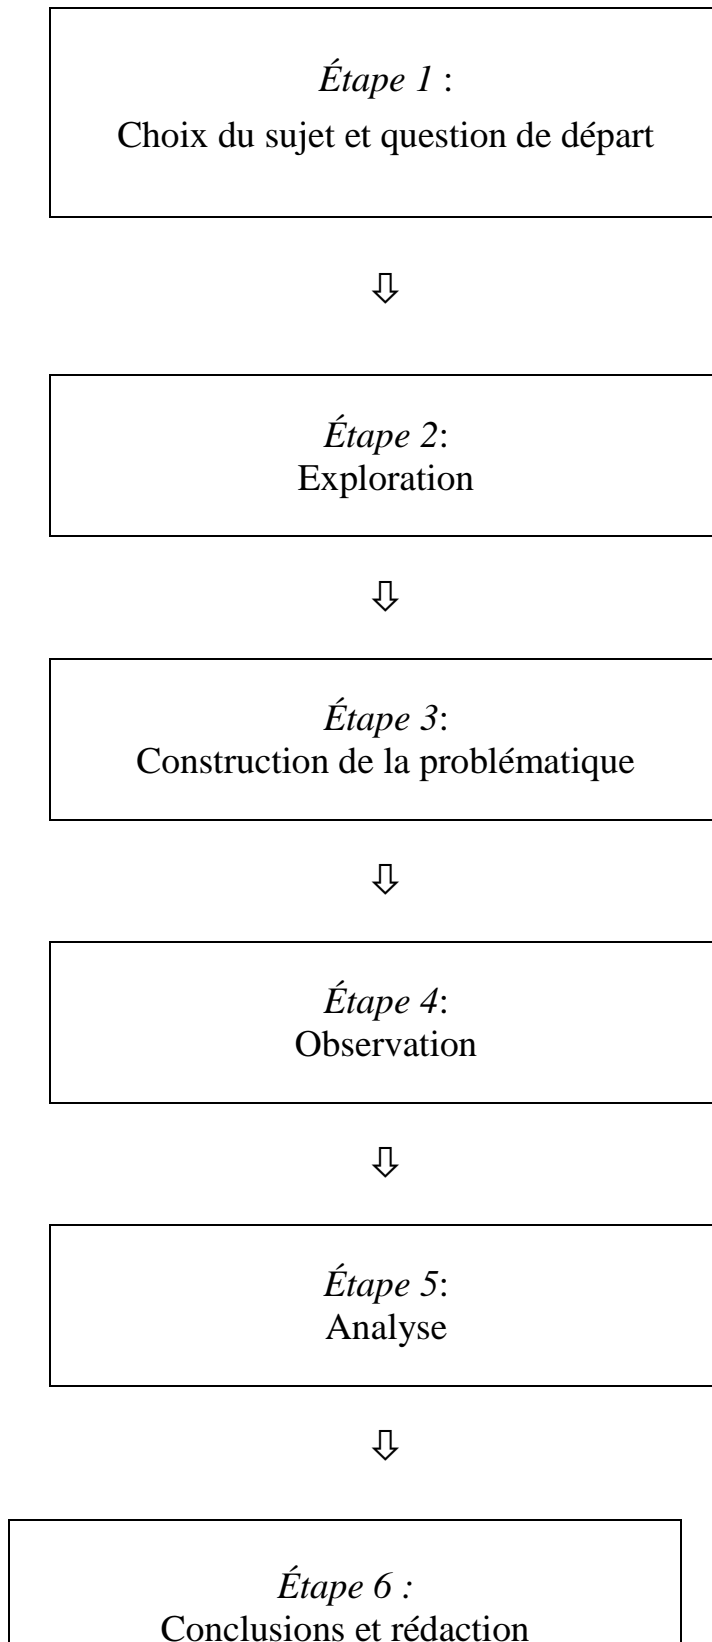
Étape 1 :
Choix du sujet et question de départ

⇩

Étape 2:
Exploration

⇩

Étape 3:
Construction de la problématique

⇩

Étape 4:
Observation

⇩

Étape 5:
Analyse

⇩

Étape 6 :
Conclusions et rédaction